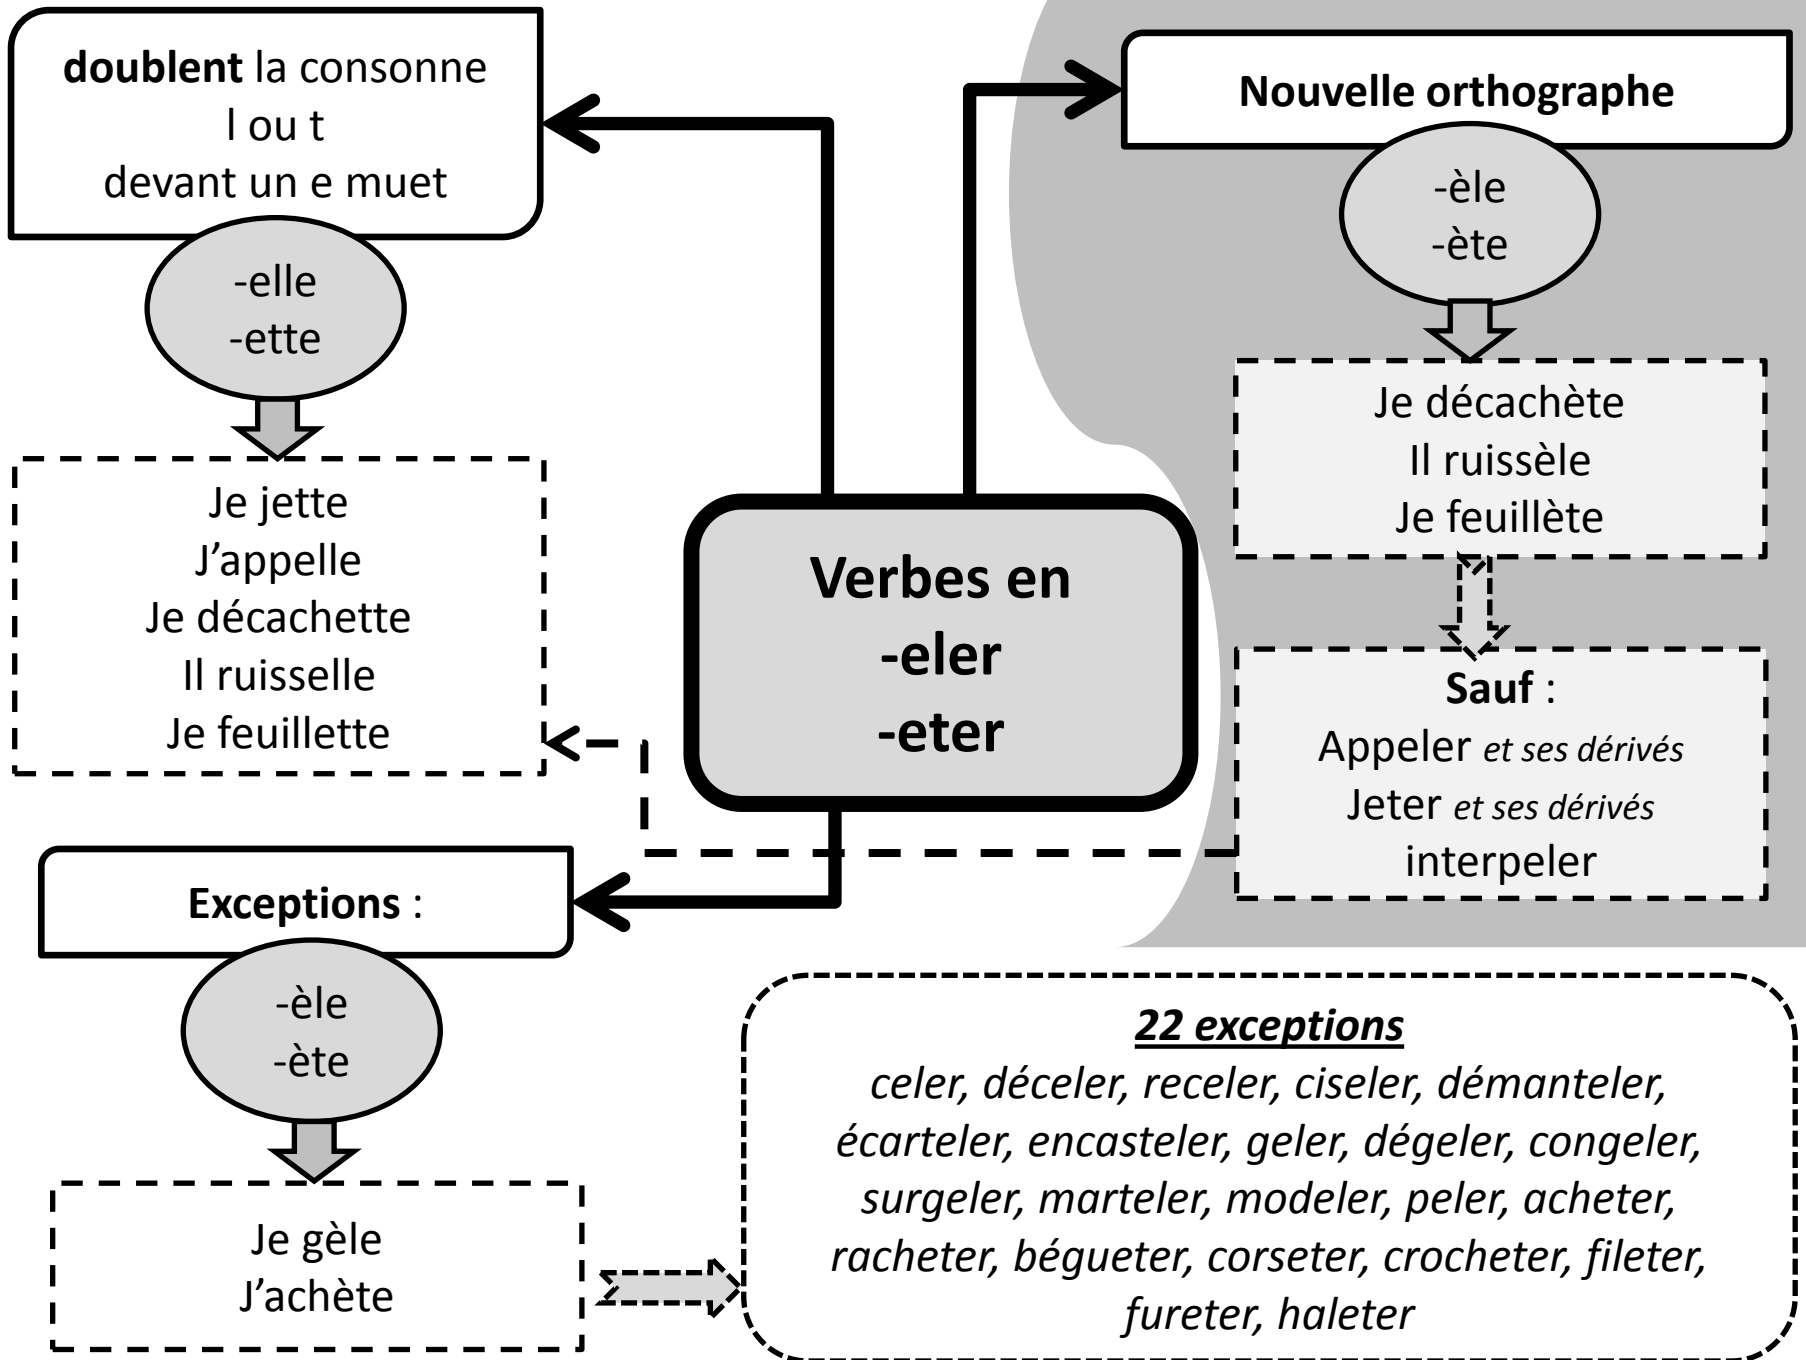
**doublent** la consonne
l ou t
devant un e muet

-elle
-ette

Je jette
J'appelle
Je décachette
Il ruisselle
Je feuillette

**Verbes en**
**-eler**
**-eter**

**Nouvelle orthographe**

-èle
-ète

Je décachète
Il ruissèle
Je feuillète

**Sauf** :
Appeler *et ses dérivés*
Jeter *et ses dérivés*
interpeler

**Exceptions** :

-èle
-ète

Je gèle
J'achète

***22 exceptions***
*celer, déceler, receler, ciseler, démanteler, écarteler, encasteler, geler, dégeler, congeler, surgeler, marteler, modeler, peler, acheter, racheter, bégueter, corseter, crocheter, fileter, fureter, haleter*